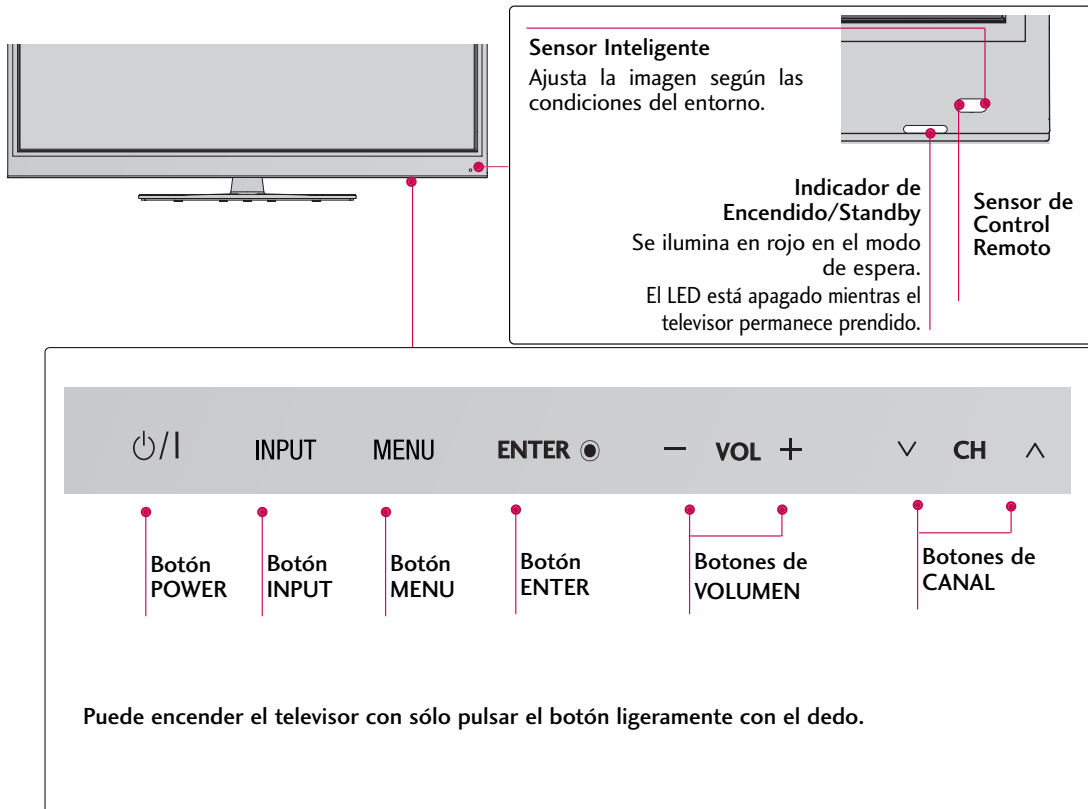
Sensor Inteligente
Ajusta la imagen según las condiciones del entorno.

Indicador de Encendido/Standby
Se ilumina en rojo en el modo de espera.
El LED está apagado mientras el televisor permanece prendido.

Sensor de Control Remoto

$\circlearrowleft$/I INPUT MENU ENTER ◉ − VOL + ∨ CH ∧

Botón POWER

Botón INPUT

Botón MENU

Botón ENTER

Botones de VOLUMEN

Botones de CANAL

Puede encender el televisor con sólo pulsar el botón ligeramente con el dedo.